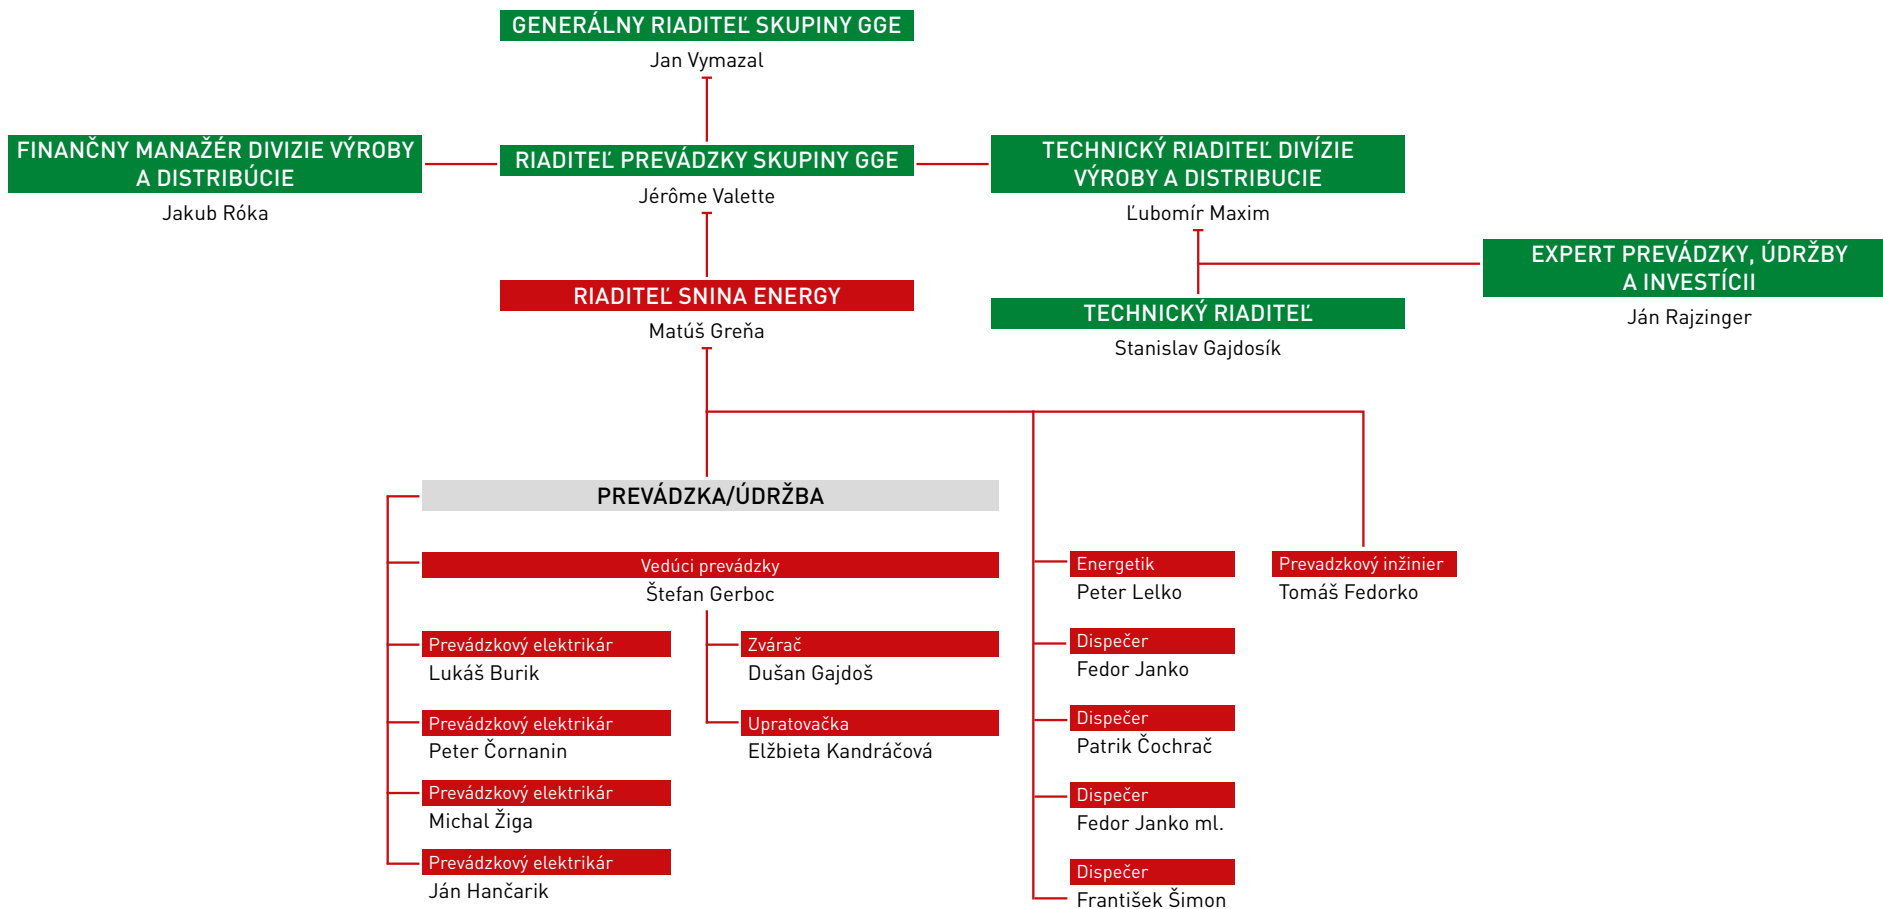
GENERÁLNY RIADITEĽ SKUPINY GGE
Jan Vymazal

FINANČNÝ MANAŽÉR DIVIZIE VÝROBY A DISTRIBÚCIE
Jakub Róka

RIADITEĽ PREVÁDZKY SKUPINY GGE
Jérôme Valette

TECHNICKÝ RIADITEĽ DIVÍZIE VÝROBY A DISTRIBUCIE
Ľubomír Maxim

EXPERT PREVÁDZKY, ÚDRŽBY A INVESTÍCII
Ján Rajzinger

RIADITEĽ SNINA ENERGY
Matúš Greňa

TECHNICKÝ RIADITEĽ
Stanislav Gajdosík

PREVÁDZKA/ÚDRŽBA

Vedúci prevádzky
Štefan Gerboc

Prevádzkový elektrikár
Lukáš Burik

Prevádzkový elektrikár
Peter Čornanin

Prevádzkový elektrikár
Michal Žiga

Prevádzkový elektrikár
Ján Hančarik

Zvárač
Dušan Gajdoš

Upratovačka
Elžbieta Kandráčová

Energetik
Peter Lelko

Dispečer
Fedor Janko

Dispečer
Patrik Čochrač

Dispečer
Fedor Janko ml.

Dispečer
František Šimon

Prevadzkový inžinier
Tomáš Fedorko